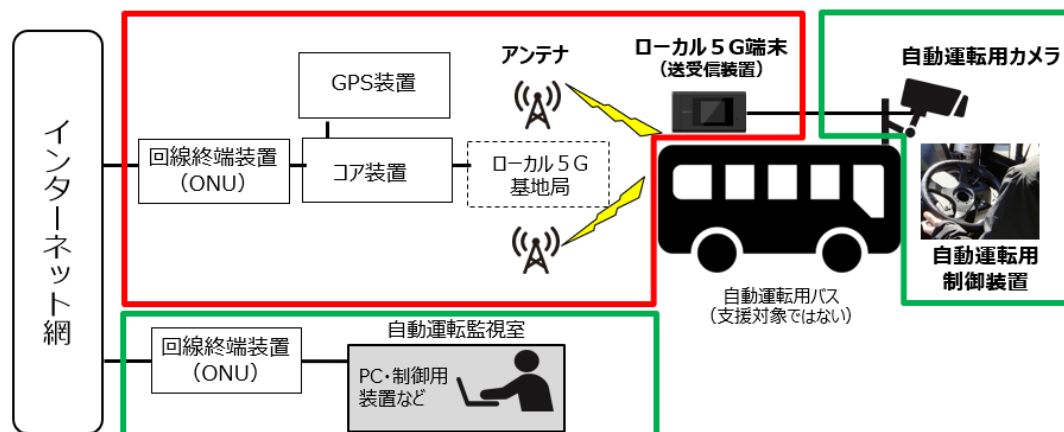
インターネット網

GPS装置

アンテナ

ローカル５G端末
（送受信装置）

自動運転用カメラ

回線終端装置
（ONU）

コア装置

ローカル５G
基地局

自動運転用
制御装置

自動運転用バス
（支援対象ではない）

回線終端装置
（ONU）

自動運転監視室

PC・制御用
装置など